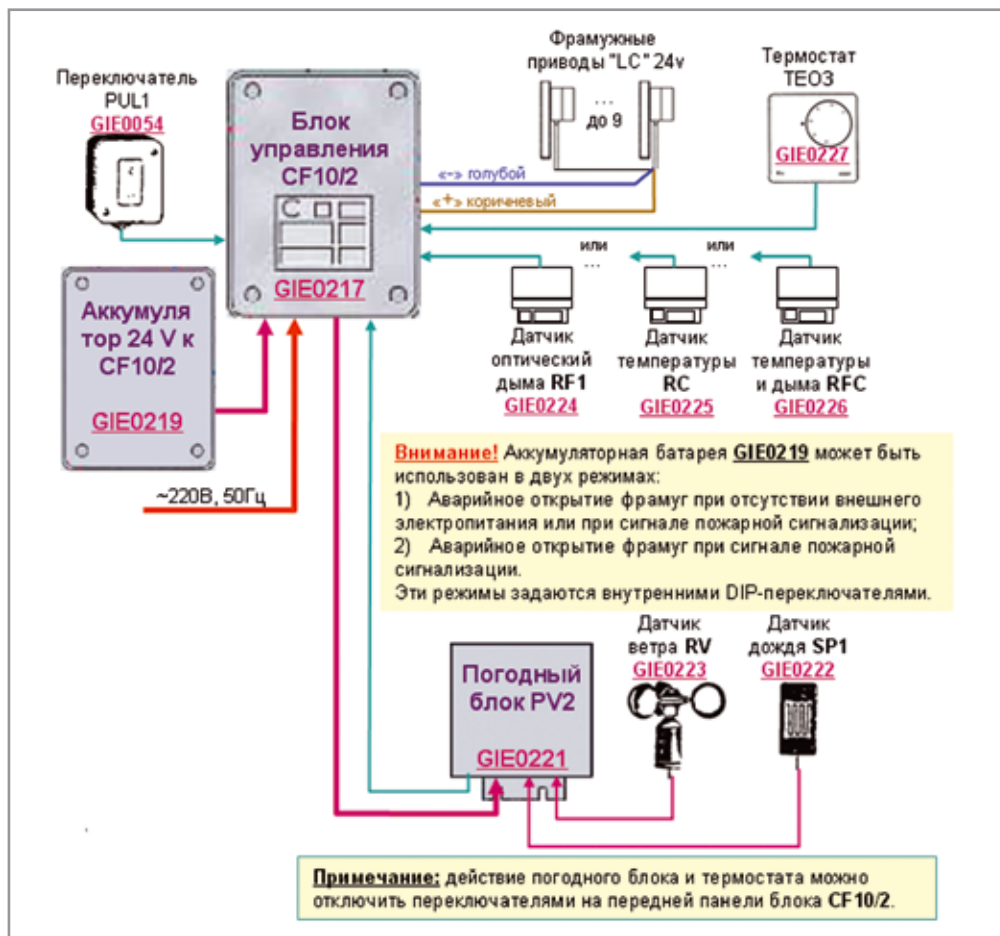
Переключатель PUL1
GIE0054

Блок управления CF10/2
C
GIE0217

Фрамужные приводы "LC" 24v
...
до 9

«-» голубой
«+» коричневый

Термостат ТЕО3
GIE0227

Аккумуля тор 24 V к CF10/2
GIE0219

~220В, 50Гц

или
...
или
...

Датчик оптический дыма RF1
GIE0224

Датчик температуры RC
GIE0225

Датчик температуры и дыма RFC
GIE0226

Внимание! Аккумуляторная батарея GIE0219 может быть использован в двух режимах:
1) Аварийное открытие фрамуг при отсутствии внешнего электропитания или при сигнале пожарной сигнализации;
2) Аварийное открытие фрамуг при сигнале пожарной сигнализации.
Эти режимы задаются внутренними DIP-переключателями.

Погодный блок PV2
GIE0221

Датчик ветра RV
GIE0223

Датчик дождя SP1
GIE0222

Примечание: действие погодного блока и термостата можно отключить переключателями на передней панели блока CF10/2.